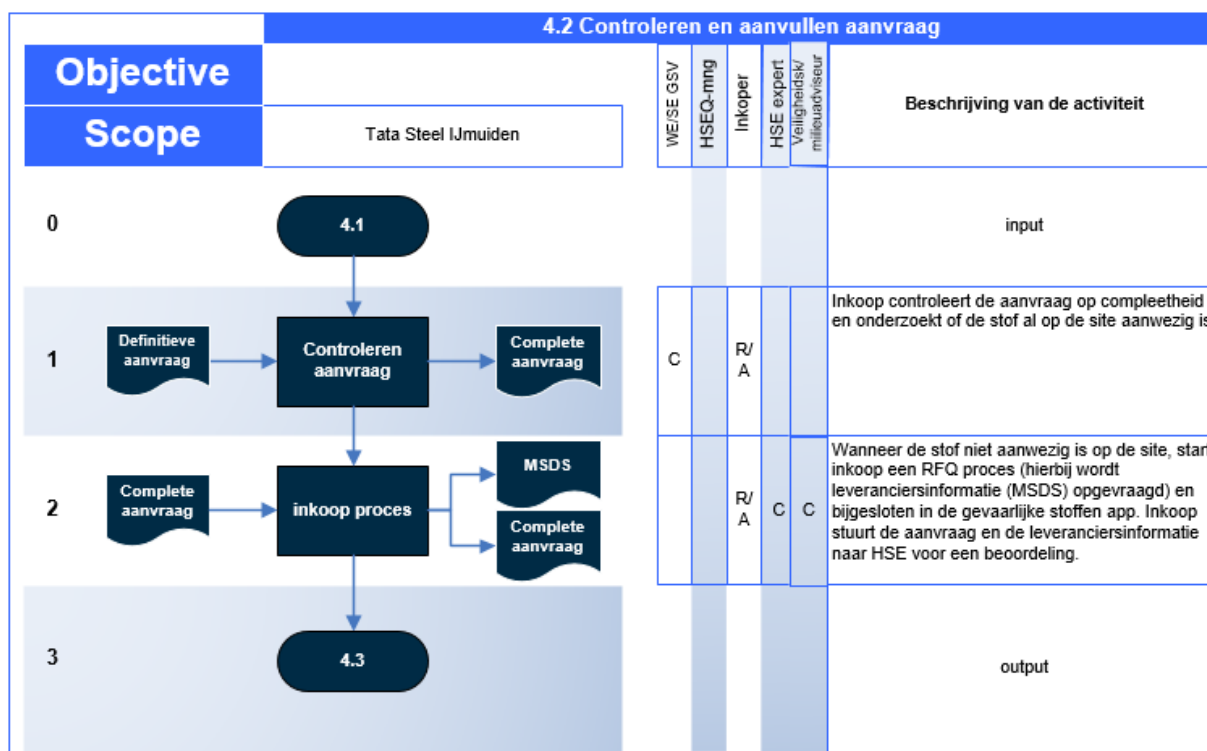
4.2 Controleren en aanvullen aanvraag

Objective

Scope

Tata Steel IJmuiden

| WE/SE GSV | HSEQ-mng | Inkoper | HSE expert | Veiligheidsk/ milieuadviseur | Beschrijving van de activiteit |
|---|---|---|---|---|---|
| | | | | | input |
| C | | R/ A | | | Inkoop controleert de aanvraag op compleetheid en onderzoekt of de stof al op de site aanwezig is |
| | | R/ A | C | C | Wanneer de stof niet aanwezig is op de site, start inkoop een RFQ proces (hierbij wordt leveranciersinformatie (MSDS) opgevraagd) en bijgesloten in de gevaarlijke stoffen app. Inkoop stuurt de aanvraag en de leveranciersinformatie naar HSE voor een beoordeling. |
| | | | | | output |

0

4.1

1

Definitieve aanvraag

Controleren aanvraag

Complete aanvraag

2

Complete aanvraag

inkoop proces

MSDS

Complete aanvraag

3

4.3